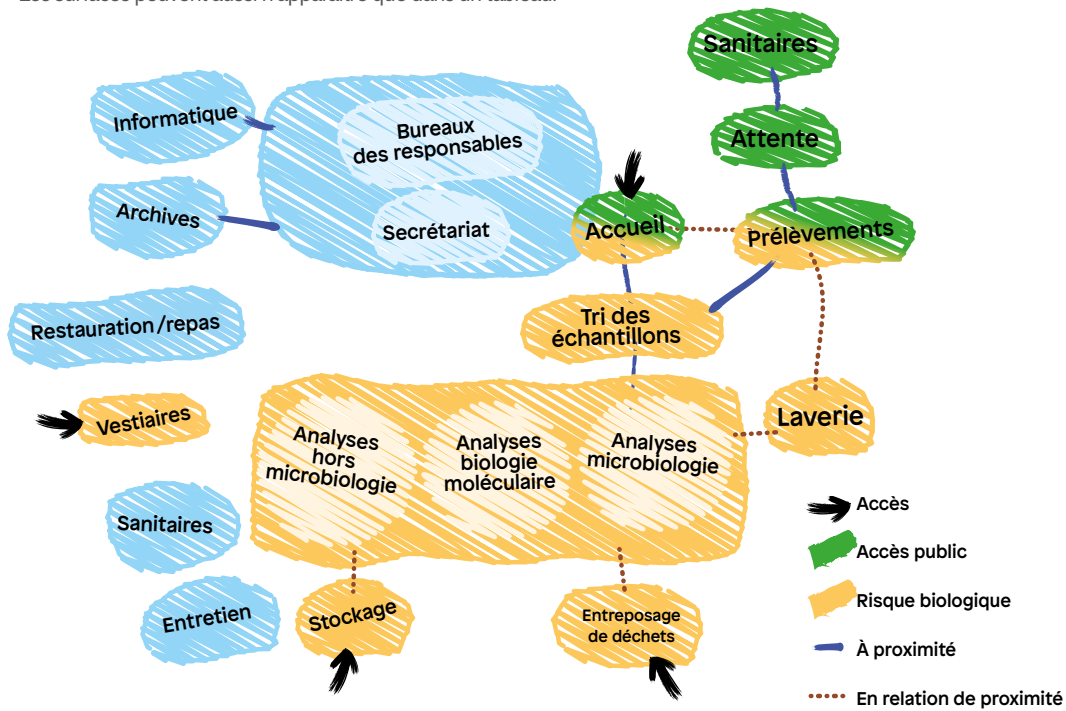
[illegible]

Sanitaires

Attente

Informatique

Bureaux des responsables

Archives

Secrétariat

Accueil

Prélèvements

Restauration/repas

Tri des échantillons

Vestiaires

Laverie

Analyses hors microbiologie

Analyses biologie moléculaire

Analyses microbiologie

Sanitaires

Entretien

Stockage

Entreposage de déchets

Accès

Accès public

Risque biologique

À proximité

En relation de proximité